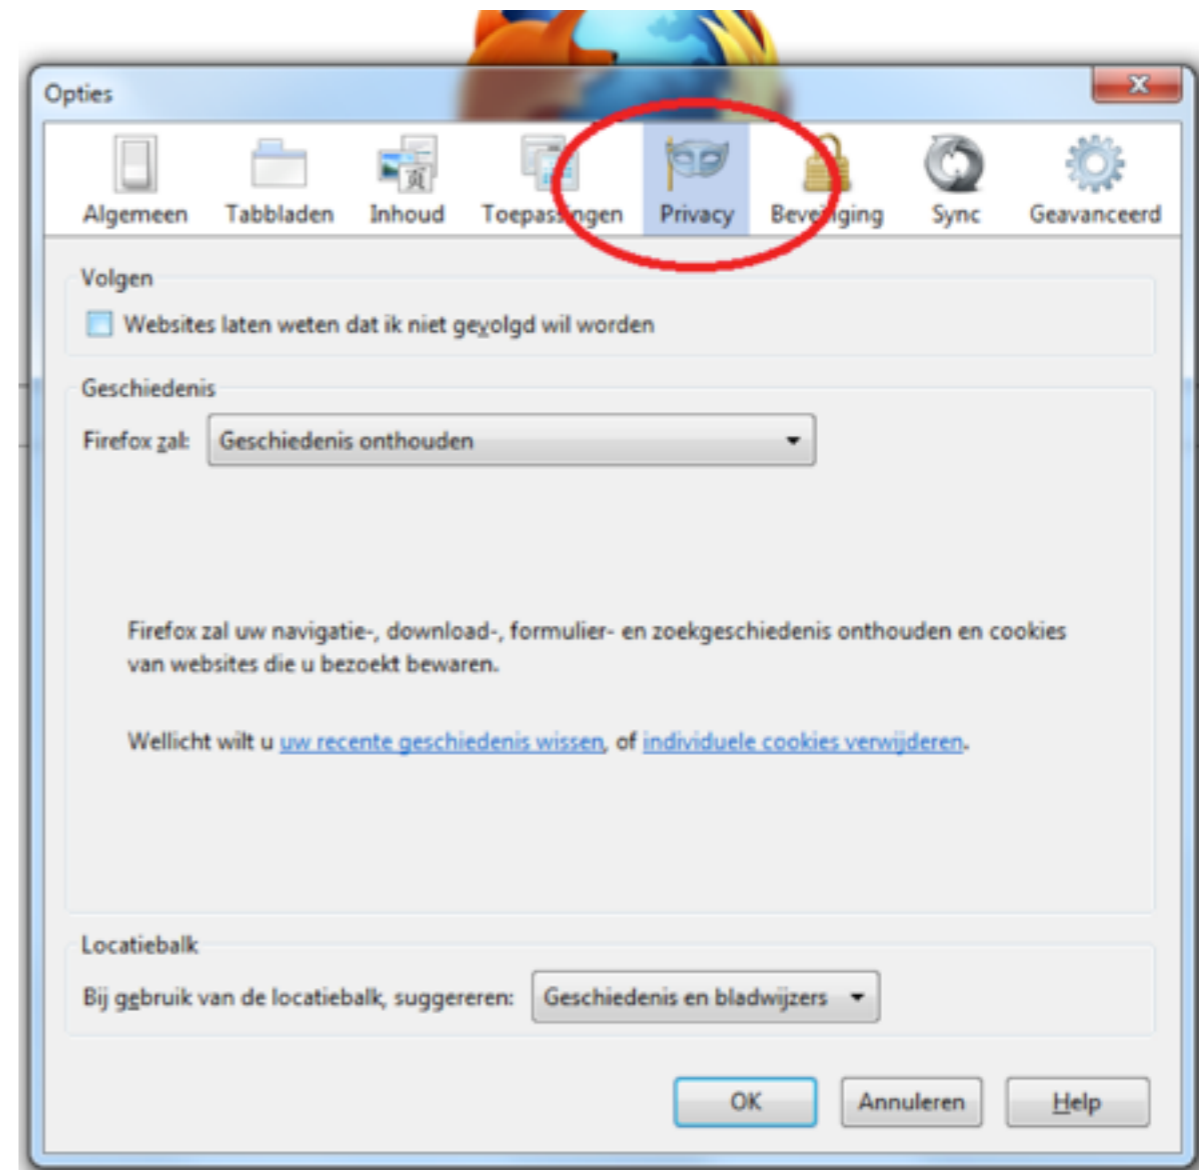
Opties

Algemeen Tabbladen Inhoud Toepassingen Privacy Beveiliging Sync Geavanceerd

Volgen

Websites laten weten dat ik niet gevolgd wil worden

Geschiedenis

Firefox zal: Geschiedenis onthouden

Firefox zal uw navigatie-, download-, formulier- en zoekgeschiedenis onthouden en cookies van websites die u bezoekt bewaren.

Wellicht wilt u uw recente geschiedenis wissen, of individuele cookies verwijderen.

Locatiebalk

Bij gebruik van de locatiebalk, suggereren: Geschiedenis en bladwijzers

OK Annuleren Help